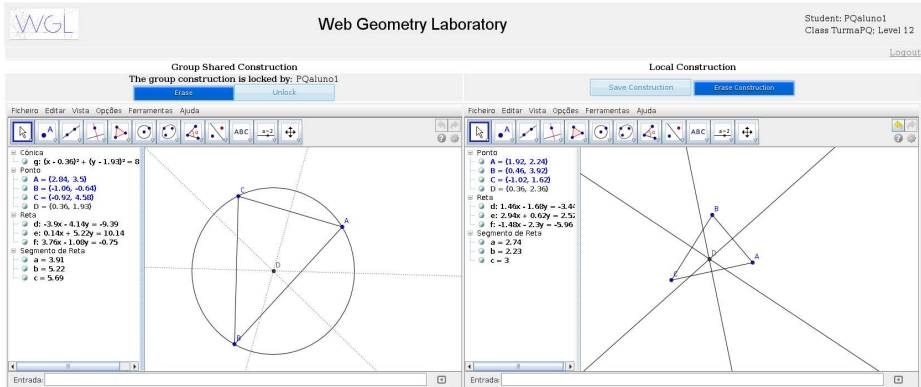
WGL

Web Geometry Laboratory

Student: PQaluno1
Class TurmaPQ: Level 12

Logout

Group Shared Construction

The group construction is locked by: PQaluno1

Erase | Unlock

Ficheiro Editar Vista Opções Ferramentas Ajuda

ABC

Cónica
g: $(x - 0.36)^2 + (y - 1.93)^2 = 8$
Ponto
A = (2.84, 3.5)
B = (-1.06, -0.64)
C = (-0.92, 4.58)
D = (0.36, 1.93)
Reta
d: -3.9x + 4.14y = -9.39
e: 0.14x + 5.22y = 10.14
f: 3.76x - 1.08y = -0.75
Segmento de Reta
a = 3.91
b = 5.22
c = 5.69

C
A
D
B

Entrada:

Local Construction

Save Construction | Erase Construction

Ficheiro Editar Vista Opções Ferramentas Ajuda

ABC

Ponto
A = (1.92, 2.24)
B = (0.46, 3.92)
C = (-1.02, 1.62)
D = (0.36, 2.36)
Reta
d: 1.46x - 1.68y = -3.4
e: 2.94x + 0.62y = 2.5
f: -1.48x - 2.3y = -5.96
Segmento de Reta
a = 2.74
b = 2.23
c = 3

B
D
A
C

Entrada: